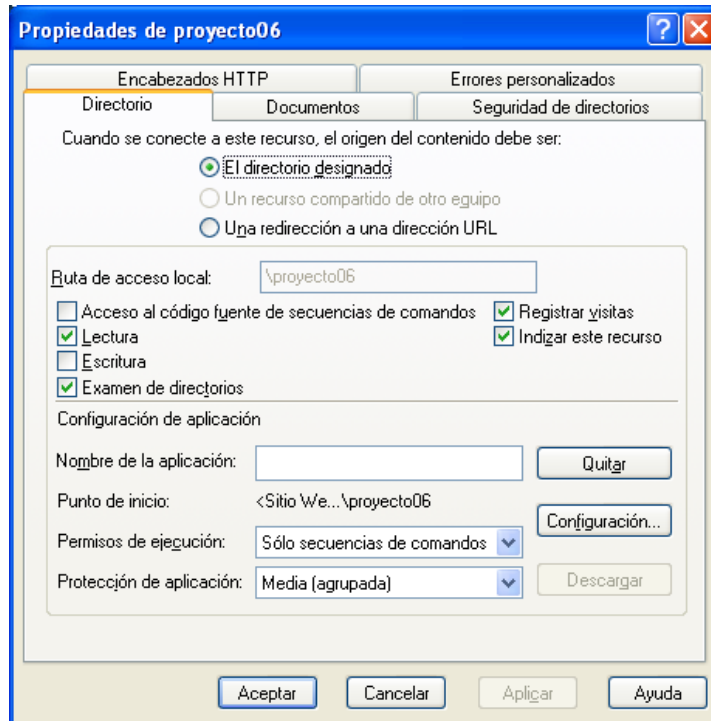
Propiedades de proyecto06

Encabezados HTTP
Errores personalizados
Directorio
Documentos
Seguridad de directorios

Cuando se conecte a este recurso, el origen del contenido debe ser:
El directorio designado
Un recurso compartido de otro equipo
Una redirección a una dirección URL

Ruta de acceso local: \proyecto06
Acceso al código fuente de secuencias de comandos
Lectura
Escritura
Examen de directorios
Registrar visitas
Indizar este recurso

Configuración de aplicación
Nombre de la aplicación:
Quitar
Punto de inicio: <Sitio We...\proyecto06
Configuración...
Permisos de ejecución: Sólo secuencias de comandos
Protección de aplicación: Media (agrupada)
Descargar

Aceptar
Cancelar
Aplicar
Ayuda